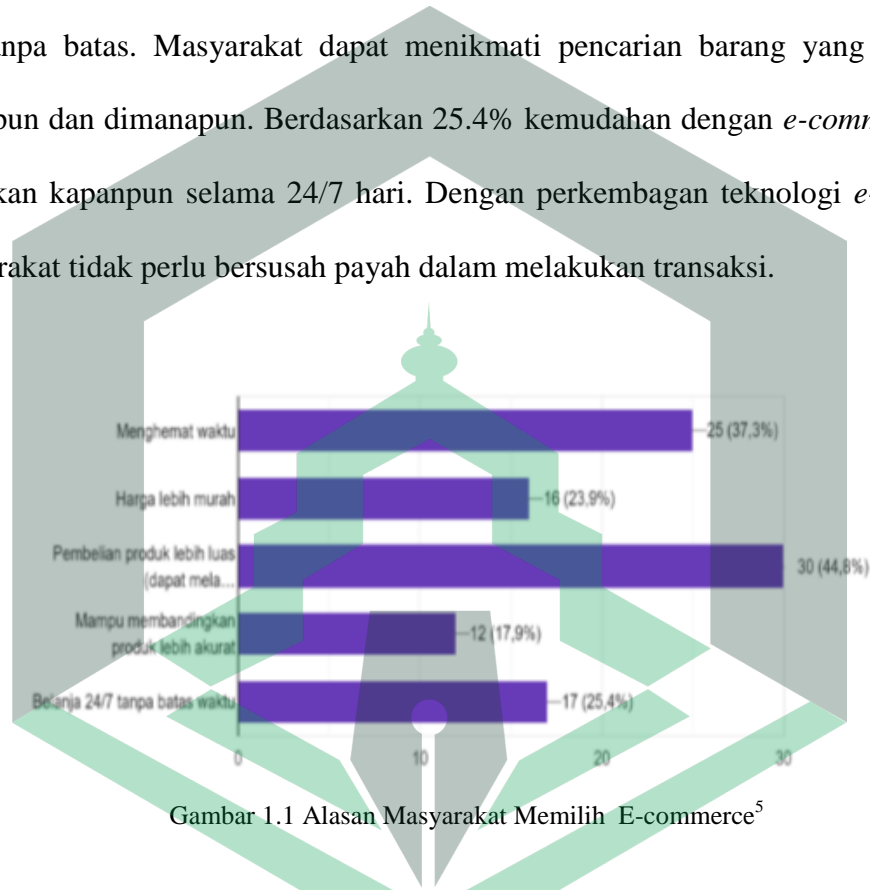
npa batas. Masyarakat dapat menikmati pencarian barang yang pun dan dimanapun. Berdasarkan 25.4% kemudahan dengan e-comm kan kapanpun selama 24/7 hari. Dengan perkembagan teknologi e- rakat tidak perlu bersusah payah dalam melakukan transaksi.

Menghemat waktu
25 (37,3%)
Harga lebih murah
16 (23,9%)
Pembelian produk lebih luas (dapat mela...
30 (44,8%)
Mampu membandingkan produk lebih akurat
12 (17,9%)
Belanja 24/7 tanpa batas waktu
17 (25,4%)
0
10
20
30

Gambar 1.1 Alasan Masyarakat Memilih E-commerce$^5$